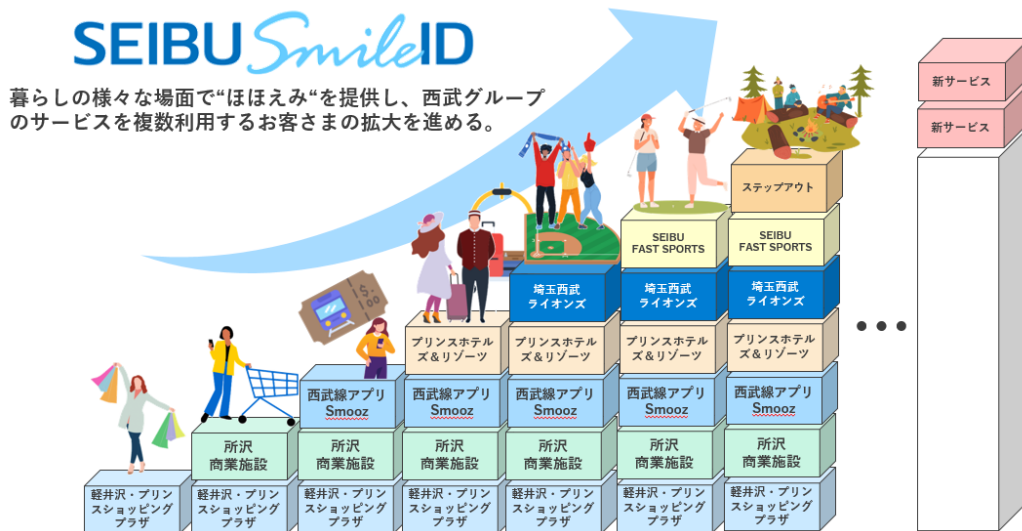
SEIBU Smile ID

暮らしの様々な場面で“ほほえみ“を提供し、西武グループのサービスを複数利用するお客さまの拡大を進める。

新サービス
新サービス

ステップアウト

SEIBU FAST SPORTS
SEIBU FAST SPORTS

埼玉西武ライオンズ
埼玉西武ライオンズ
埼玉西武ライオンズ

プリンスホテルズ＆リゾーツ
プリンスホテルズ＆リゾーツ
プリンスホテルズ＆リゾーツ
プリンスホテルズ＆リゾーツ

西武線アプリ Smooz
西武線アプリ Smooz
西武線アプリ Smooz
西武線アプリ Smooz
西武線アプリ Smooz

所沢商業施設
所沢商業施設
所沢商業施設
所沢商業施設
所沢商業施設
所沢商業施設

軽井沢・プリンスショッピングプラザ
軽井沢・プリンスショッピングプラザ
軽井沢・プリンスショッピングプラザ
軽井沢・プリンスショッピングプラザ
軽井沢・プリンスショッピングプラザ
軽井沢・プリンスショッピングプラザ
軽井沢・プリンスショッピングプラザ

• • •